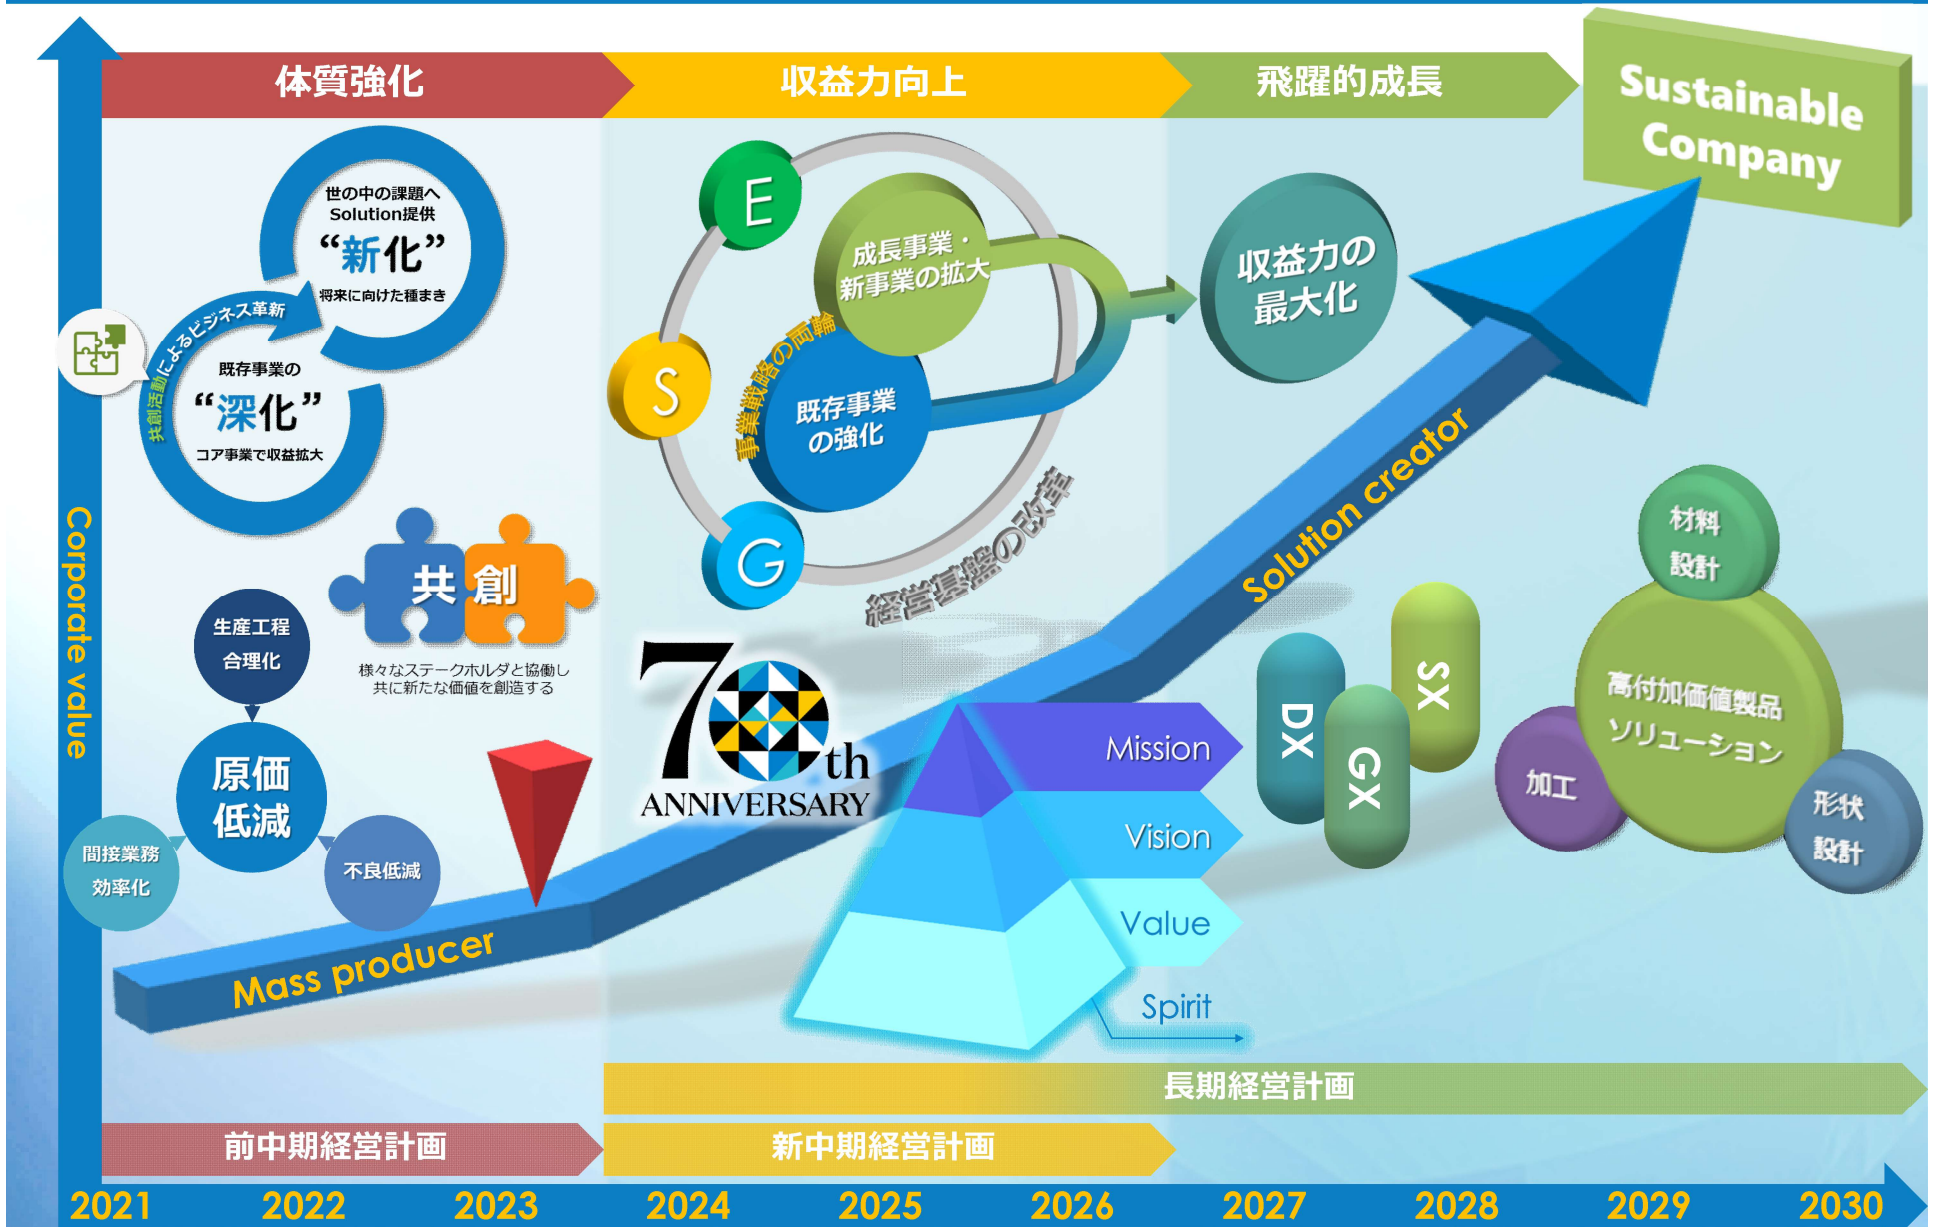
体質強化

収益力向上

飛躍的成長

Sustainable Company

世の中の課題へ Solution提供
“新化”
将来に向けた種まき

共創活動によるビジネス革新

既存事業の
“深化”
コア事業で収益拡大

E

S

G

成長事業・新事業の拡大

事業戦略の両輪

既存事業の強化

経営基盤の改革

収益力の最大化

共創
様々なステークホルダと協働し共に新たな価値を創造する

生産工程合理化

原価低減

間接業務効率化

不良低減

Corporate value

Mass producer

Solution creator

70th ANNIVERSARY

Mission

Vision

Value

Spirit

DX

GX

SX

材料設計

高付加価値製品ソリューション

加工

形状設計

長期経営計画

前中期経営計画

新中期経営計画

2021 2022 2023 2024 2025 2026 2027 2028 2029 2030